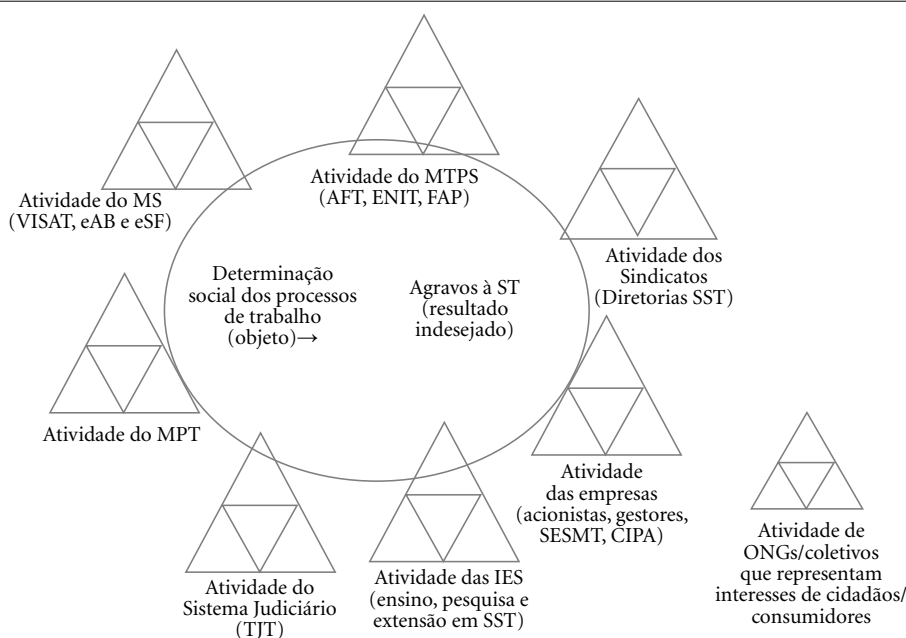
Atividade do MS (VISAT, eAB e eSF)

Atividade do MTPS (AFT, ENIT, FAP)

Atividade dos Sindicatos (Diretorias SST)

Determinação social dos processos de trabalho (objeto)→

Agravos à ST (resultado indesejado)

Atividade do MPT

Atividade das empresas (acionistas, gestores, SESMT, CIPA)

Atividade do Sistema Judiciário (TJT)

Atividade das IES (ensino, pesquisa e extensão em SST)

Atividade de ONGs/coletivos que representam interesses de cidadãos/ consumidores